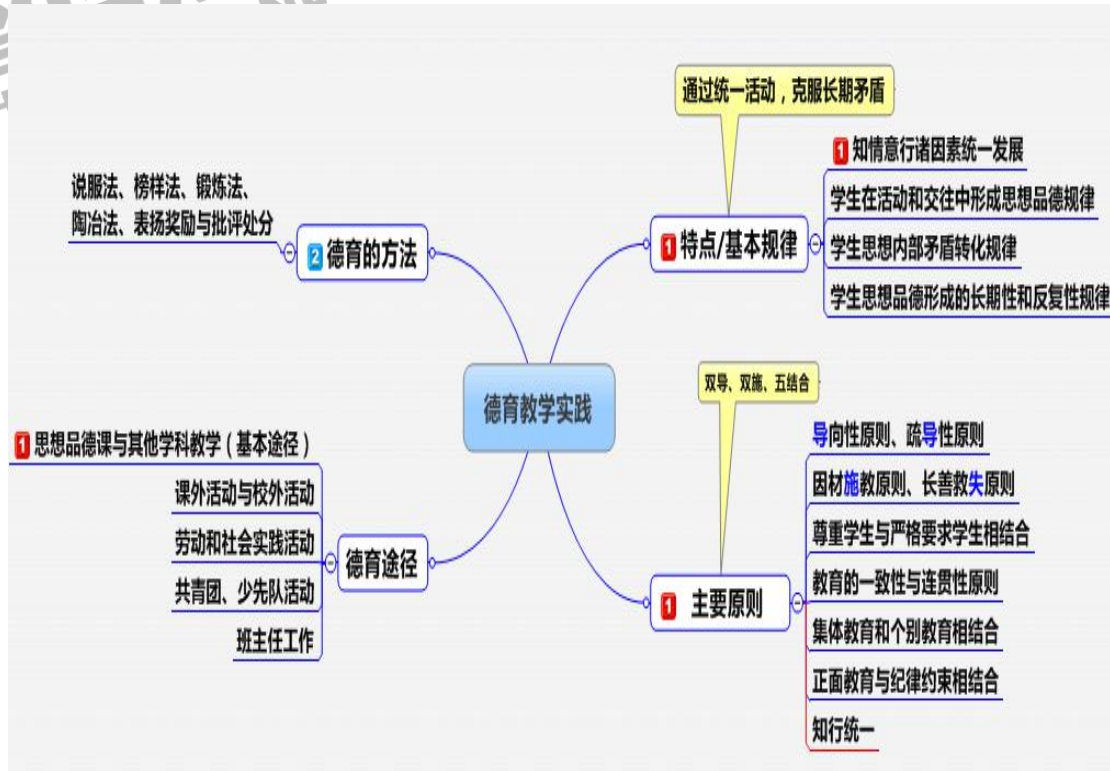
德育教学实践

通过统一活动，克服长期矛盾

1 特点/基本规律

1 知情意行诸因素统一发展

学生在活动和交往中形成思想品德规律

学生思想内部矛盾转化规律

学生思想品德形成的长期性和反复性规律

2 德育的方法

说服法、榜样法、锻炼法、陶冶法、表扬奖励与批评处分

德育途径

1 思想品德课与其他学科教学（基本途径）

课外活动与校外活动

劳动和社会实践活动

共青团、少先队活动

班主任工作

双导、双施、五结合

1 主要原则

导向性原则、疏导性原则

因材施教原则、长善救失原则

尊重学生与严格要求学生相结合

教育的一致性与连贯性原则

集体教育和个别教育相结合

正面教育与纪律约束相结合

知行统一